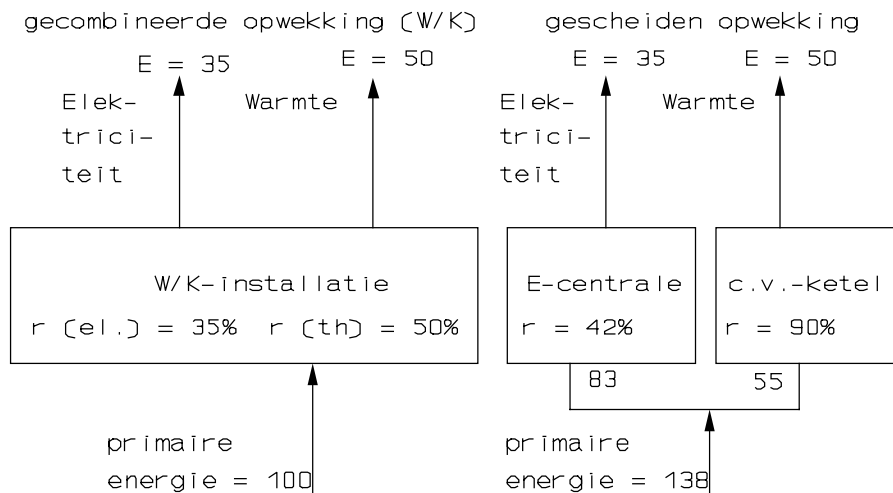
gecombineerde opwekking (W/K)

E = 35

E = 50

Elektriciteit

Warmte

W/K-installatie

r (el.) = 35%  r (th) = 50%

primaire energie = 100

gescheiden opwekking

E = 35

E = 50

Elektriciteit

Warmte

E-centrale

r = 42%

c.v.-ketel

r = 90%

83

55

primaire energie = 138